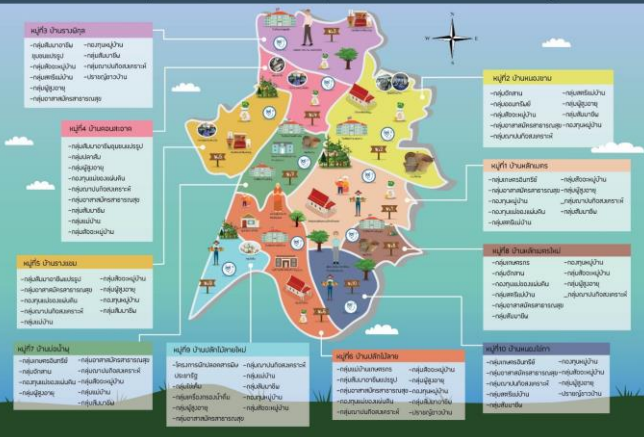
หมู่ที่3 บ้านรางพิกุล
-กลุ่มสัมมาชีพชุมชนแปรรูป
-กองทุนหมู่บ้าน
-กลุ่มสัจจะหมู่บ้าน
-กลุ่มเลี้ยงวัว
-กลุ่มสตรีหมู่บ้าน
-กลุ่มผู้สูงอายุ
-กลุ่มอาสาสมัครสาธารณสุข
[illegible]

หมู่ที่2 บ้านหนองงาม
-กลุ่มข้าวสาร
-กลุ่มออมทรัพย์
-กลุ่มสัจจะหมู่บ้าน
-กลุ่มอาสาสมัครสาธารณสุข
-กลุ่มสตรีหมู่บ้าน
-กลุ่มผู้สูงอายุ
-กลุ่มสัมมาชีพ
-กองทุนหมู่บ้าน

หมู่ที่4 บ้านดอนตะเคียน
-กลุ่มสัมมาชีพชุมชนแปรรูป
-กลุ่มปลาส้ม
-กลุ่มผู้สูงอายุ
-กองทุนหมู่บ้าน
-กองทุนแม่ของแผ่นดิน
-กลุ่มธนาคารหมู่บ้าน
-กลุ่มอาสาสมัครสาธารณสุข
-กลุ่มสัมมาชีพ
-กลุ่มสตรี
-กลุ่มสัจจะหมู่บ้าน

หมู่ที่5 บ้านหลักเกษตร
-กลุ่มเกษตรอินทรีย์
-กลุ่มอาสาสมัครสาธารณสุข
-กองทุนหมู่บ้าน
-กองทุนแม่ของแผ่นดิน
-กลุ่มสตรีหมู่บ้าน
-กลุ่มสัจจะหมู่บ้าน
-กลุ่มผู้สูงอายุ
-กลุ่มธนาคารหมู่บ้าน
-กลุ่มสัมมาชีพ

หมู่ที่8 บ้านหลักเกษตรใหม่
-กลุ่มเกษตรกร
-กลุ่มข้าวสาร
-กองทุนแม่ของแผ่นดิน
-กลุ่มสตรีหมู่บ้าน
-กลุ่มผู้สูงอายุ
-กลุ่มอาสาสมัครสาธารณสุข
-กลุ่มสัมมาชีพ
-กลุ่มสัจจะหมู่บ้าน
-กลุ่มสตรี
-กองทุนหมู่บ้าน
-กลุ่มธนาคารหมู่บ้าน

หมู่ที่1 บ้านรางหอม
-กลุ่มสัมมาชีพแปรรูป
-กลุ่มอาสาสมัครสาธารณสุข
-กองทุนแม่ของแผ่นดิน
-กลุ่มธนาคารหมู่บ้าน
-กลุ่มสัจจะหมู่บ้าน
-กลุ่มสตรี
-กองทุนหมู่บ้าน
-กลุ่มสัมมาชีพ
-กลุ่มแม่บ้าน

หมู่ที่7 บ้านหนองน้ำ
-กลุ่มเกษตรอินทรีย์
-กลุ่มข้าวสาร
-กองทุนแม่ของแผ่นดิน
-กลุ่มผู้สูงอายุ
-กลุ่มอาสาสมัครสาธารณสุข
-กลุ่มธนาคารหมู่บ้าน
-กลุ่มสัจจะหมู่บ้าน
-กลุ่มสตรี
-กลุ่มแม่บ้าน
-กลุ่มสัมมาชีพ

หมู่ที่9 บ้านหลักไม้ตายใหม่
-โครงการพัฒนาคนตามแผนประชารัฐ
-กลุ่มแม่บ้าน
-กลุ่มเกษตรอินทรีย์
-กลุ่มผู้สูงอายุ
-กลุ่มอาสาสมัครสาธารณสุข
-กลุ่มธนาคารหมู่บ้าน
-กลุ่มสตรี
-กองทุนหมู่บ้าน
-กลุ่มสัจจะหมู่บ้าน

หมู่ที่6 บ้านหลักไม้ตาย
-กลุ่มแม่บ้านเกษตร
-กลุ่มสัมมาชีพแปรรูป
-กลุ่มอาสาสมัครสาธารณสุข
-กองทุนแม่ของแผ่นดิน
-กลุ่มธนาคารหมู่บ้าน
-กองทุนหมู่บ้าน
-กลุ่มผู้สูงอายุ
-กลุ่มสตรี
-กลุ่มสัมมาชีพ
-ปราชญ์ชาวบ้าน

หมู่ที่10 บ้านหนองไผ่งาม
-กลุ่มเกษตรอินทรีย์
-กลุ่มอาสาสมัครสาธารณสุข
-กลุ่มธนาคารหมู่บ้าน
-กลุ่มสตรีหมู่บ้าน
-กลุ่มสัมมาชีพ
-กองทุนหมู่บ้าน
-กลุ่มสัจจะหมู่บ้าน
-กลุ่มผู้สูงอายุ
-ปราชญ์ชาวบ้าน

N
S
W
E